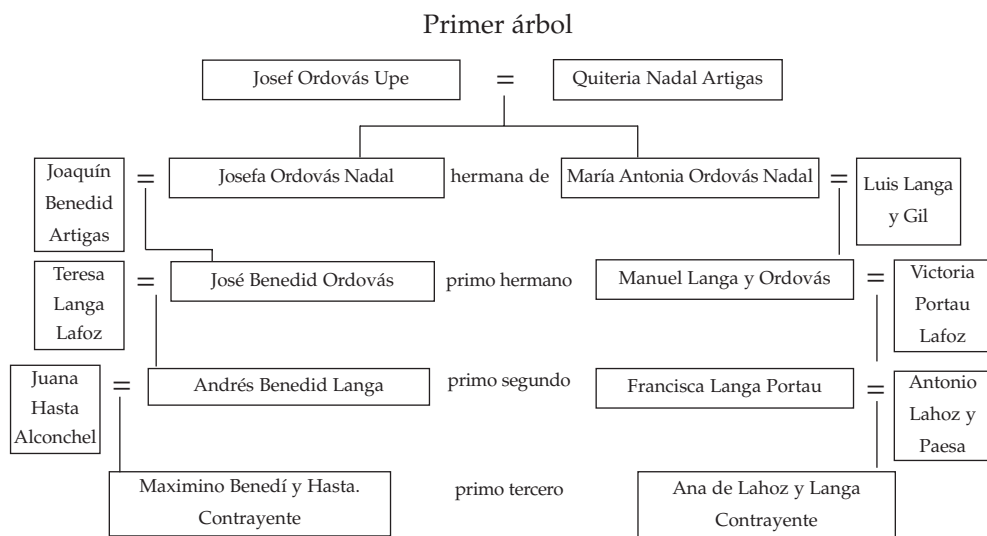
Primer árbol

Josef Ordovás Upe = Quiteria Nadal Artigas

Joaquín Benedid Artigas = Josefa Ordovás Nadal hermana de María Antonia Ordovás Nadal = Luis Langa y Gil

Teresa Langa Lafoz = José Benedid Ordovás primo hermano Manuel Langa y Ordovás = Victoria Portau Lafoz

Juana Hasta Alconchel = Andrés Benedid Langa primo segundo Francisca Langa Portau = Antonio Lahoz y Paesa

Maximino Benedí y Hasta. Contrayente primo tercero Ana de Lahoz y Langa Contrayente